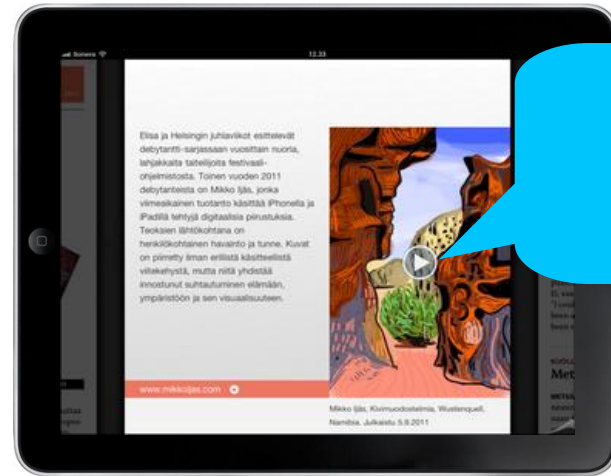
Sonera 12.33

Elisa ja Helsingin juhlaviikot esittelevät debytantti-sarjassaan vuosittain nuoria, lahjakkaita taiteilijoita festivaaliohjelmistosta. Toinen vuoden 2011 debytanteista on Mikko Ijäs, jonka viimeaikainen tuotanto käsittää iPhonella ja iPadilla tehtyjä digitaalisia piirustuksia. Teoksien lähtökohtana on henkilökohtainen havainto ja tunne. Kuvat on piirretty ilman erillistä käsitteellistä viitekehystä, mutta niitä yhdistää innostunut suhtautuminen elämään, ympäristöön ja sen visuaalisuuteen.

www.mikkoijas.com

Mikko Ijäs, Kivimuodostelmia, Wustenquell, Namibia. Julkaistu 5.6.2011

Met